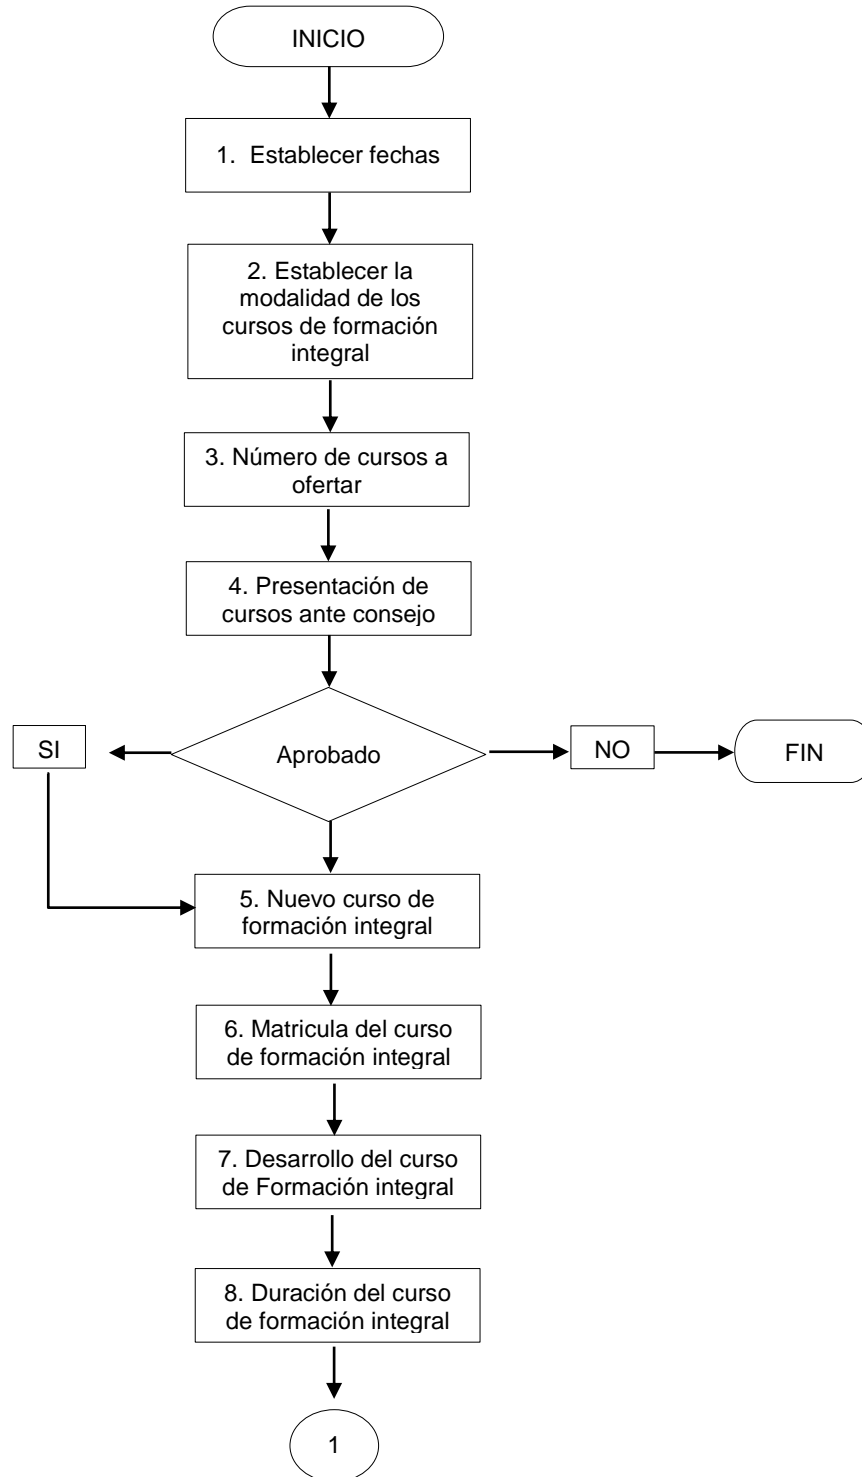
INICIO

1. Establecer fechas

2. Establecer la modalidad de los cursos de formación integral

3. Número de cursos a ofertar

4. Presentación de cursos ante consejo

SI

Aprobado

NO

FIN

5. Nuevo curso de formación integral

6. Matricula del curso de formación integral

7. Desarrollo del curso de Formación integral

8. Duración del curso de formación integral

1